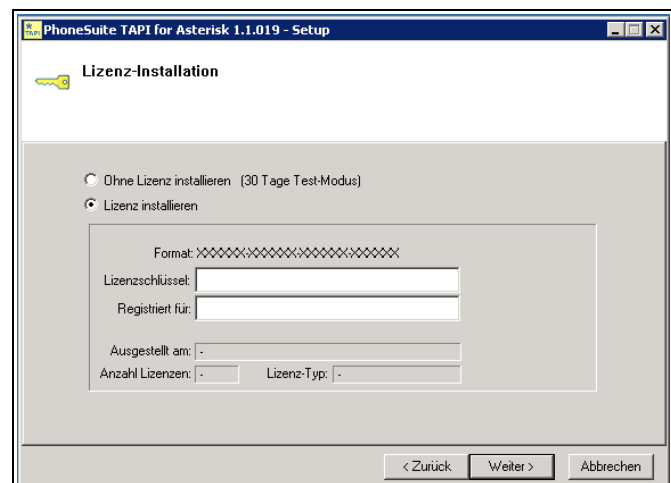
PhoneSuite TAPI for Asterisk 1.1.019 - Setup

Lizenz-Installation

Ohne Lizenz installieren (30 Tage Test-Modus)

Lizenz installieren

Format: XXXXX-XXXXX-XXXXX-XXXXX

Lizenzschlüssel:

Registriert für:

Ausgestellt am: -

Anzahl Lizenzen: -

Lizenz-Typ: -

< Zurück

Weiter >

Abbrechen